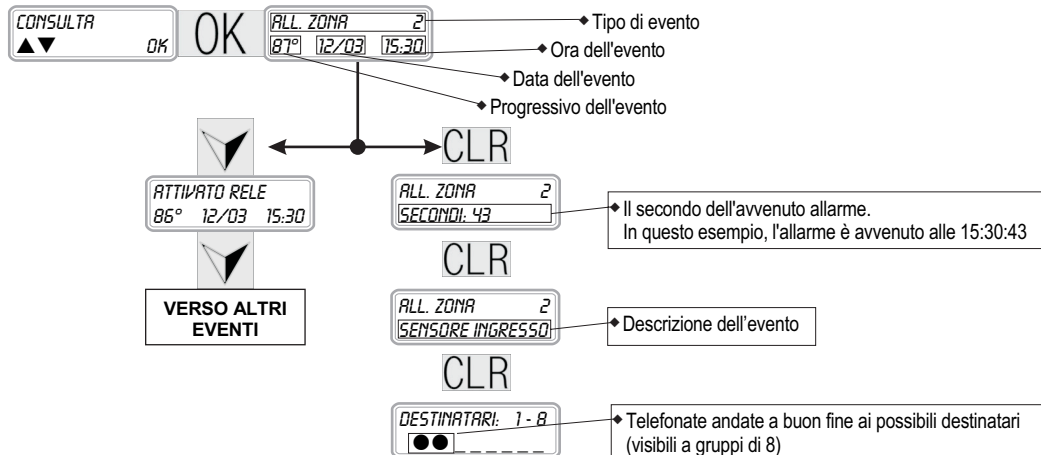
CONSULTA
▲▼ OK

OK

ALL. ZONA 2
87° 12/03 15:30

Tipo di evento
Ora dell'evento
Data dell'evento
Progressivo dell'evento

CLR

ATTIVATO RELE
86° 12/03 15:30

VERSO ALTRI EVENTI

ALL. ZONA 2
SECONDI: 43

Il secondo dell'avvenuto allarme.
In questo esempio, l'allarme è avvenuto alle 15:30:43

CLR

ALL. ZONA 2
SENSORE INGRESSO

Descrizione dell'evento

CLR

DESTINATARI: 1 - 8
●● _ _ _ _ _

Telefonate andate a buon fine ai possibili destinatari
(visibili a gruppi di 8)